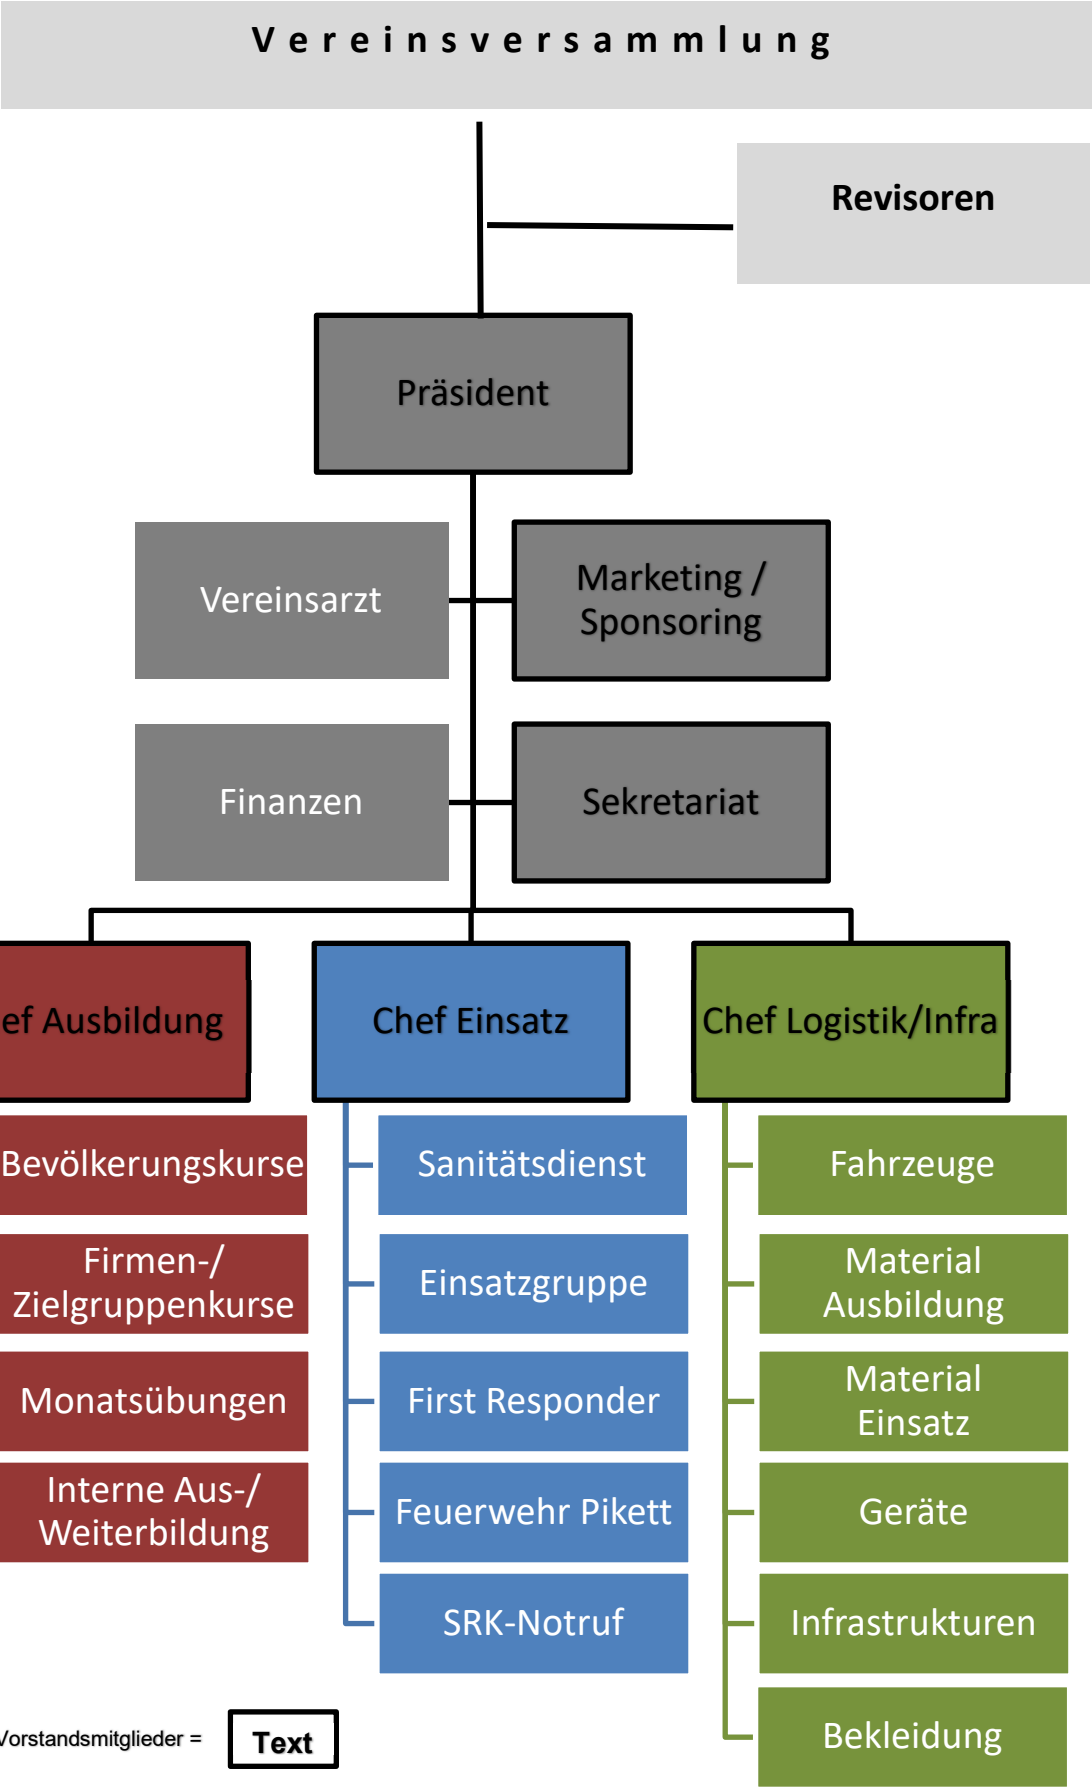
Vereinsversammlung

Revisoren

Präsident

Vereinsarzt

Marketing / Sponsoring

Finanzen

Sekretariat

ef Ausbildung

Chef Einsatz

Chef Logistik/Infra

Bevölkerungskurse

Firmen-/ Zielgruppenkurse

Monatsübungen

Interne Aus-/ Weiterbildung

Sanitätsdienst

Einsatzgruppe

First Responder

Feuerwehr Pikett

SRK-Notruf

Fahrzeuge

Material Ausbildung

Material Einsatz

Geräte

Infrastrukturen

Bekleidung

Vorstandsmitglieder = Text